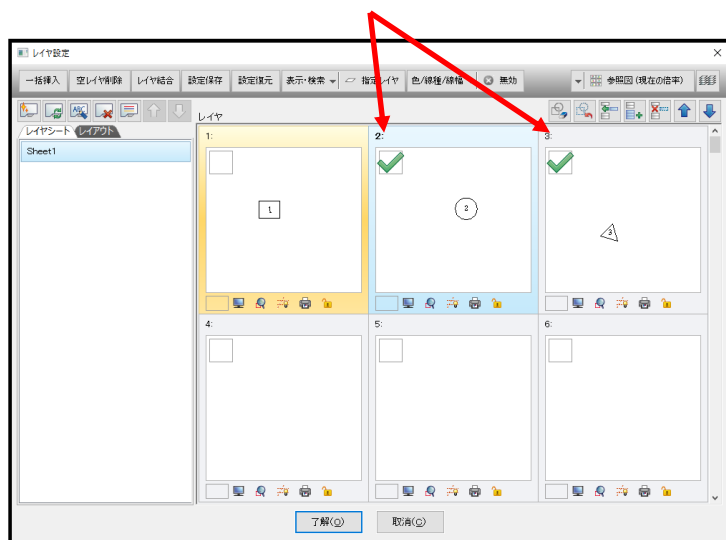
レイヤ設定

一括挿入 空レイヤ削除 レイヤ結合 設定保存 設定復元 表示・検索 指定レイヤ 色/線種/線幅 無効 参照図 (現在の倍率)

レイヤシート レイアウト

Sheet1

レイヤ

1:

1

2:

2

3:

3

4:

5:

6:

了解(O) 取消(C)